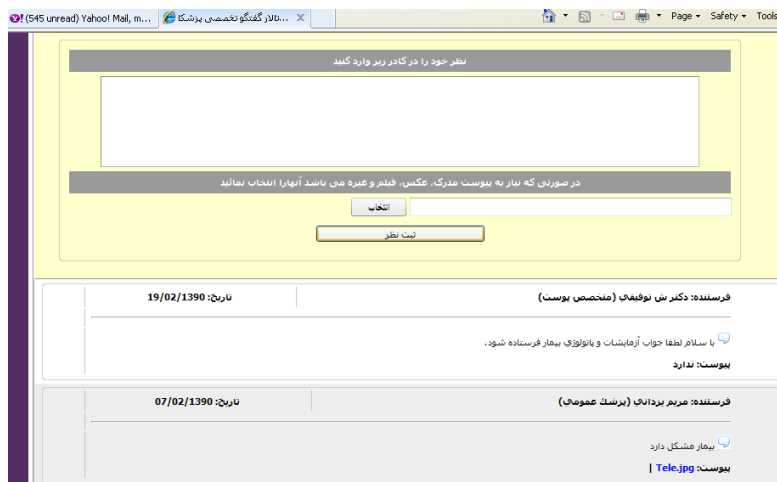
(545 unread) Yahoo! Mail, m... | تالار گفتگو تخصصی پزشکا... X

Page ▾ Safety ▾ Tools

نظر خود را در کادر زیر وارد کنید

در صورتی که نیاز به پیوست مدرک، عکس، فیلم و غیره می باشد آنهارا انتخاب نمائید

انتخاب

ثبت نظر

فرستنده: دکتر ش توفیقی (متخصص پوست) | تاریخ: 19/02/1390

با سلام لطفا جواب آزمایشات و پاتولوژی بیمار فرستاده شود.

پیوست: ندارد

فرستنده: مریم یزدانی (پزشک عمومی) | تاریخ: 07/02/1390

بیمار مشکل دارد

پیوست: Tele.jpg |